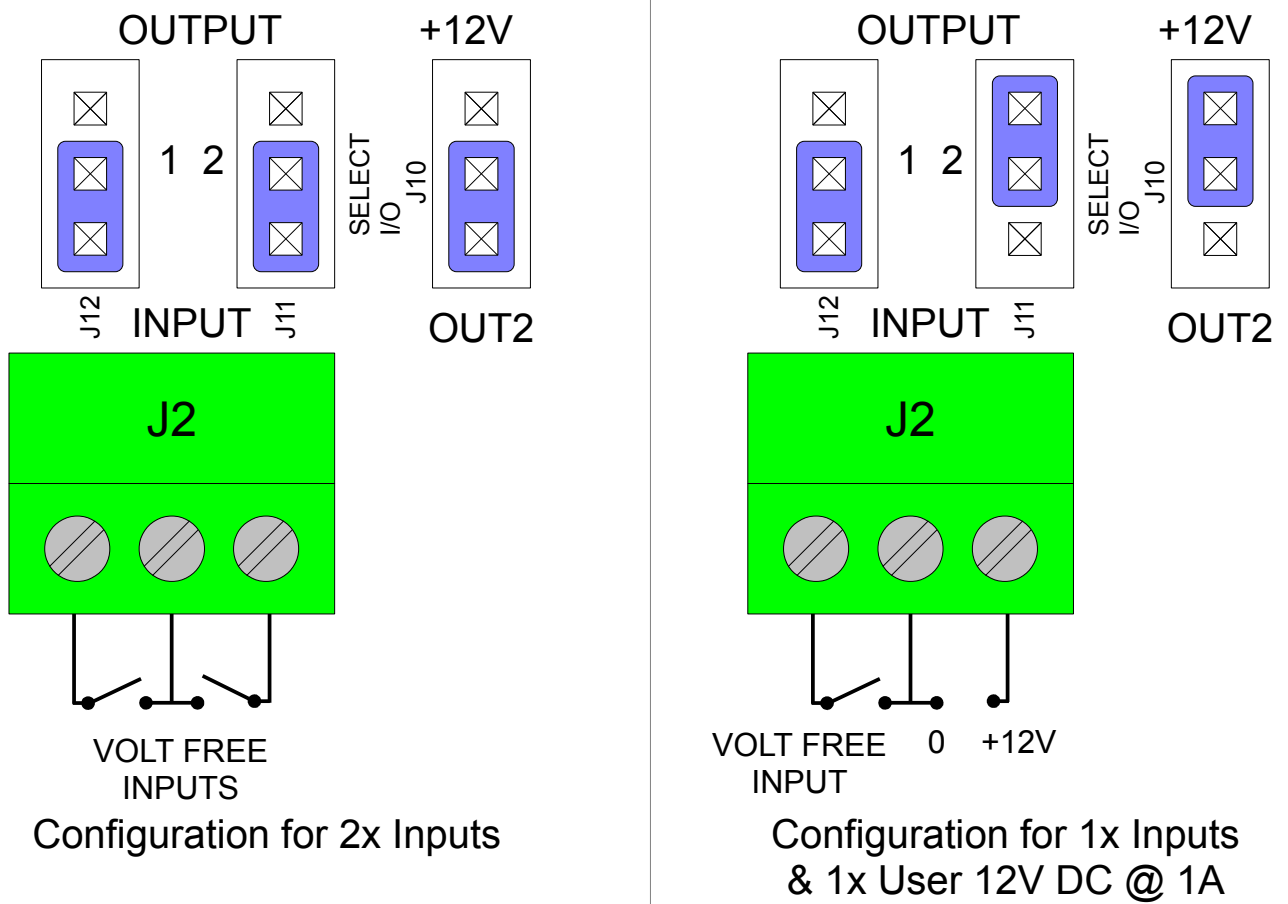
OUTPUT

+12V

1 2

SELECT I/O

J10

J12

INPUT

J11

OUT2

J2

VOLT FREE INPUTS

Configuration for 2x Inputs

OUTPUT

+12V

1 2

SELECT I/O

J10

J12

INPUT

J11

OUT2

J2

VOLT FREE INPUT

0

+12V

Configuration for 1x Inputs & 1x User 12V DC @ 1A